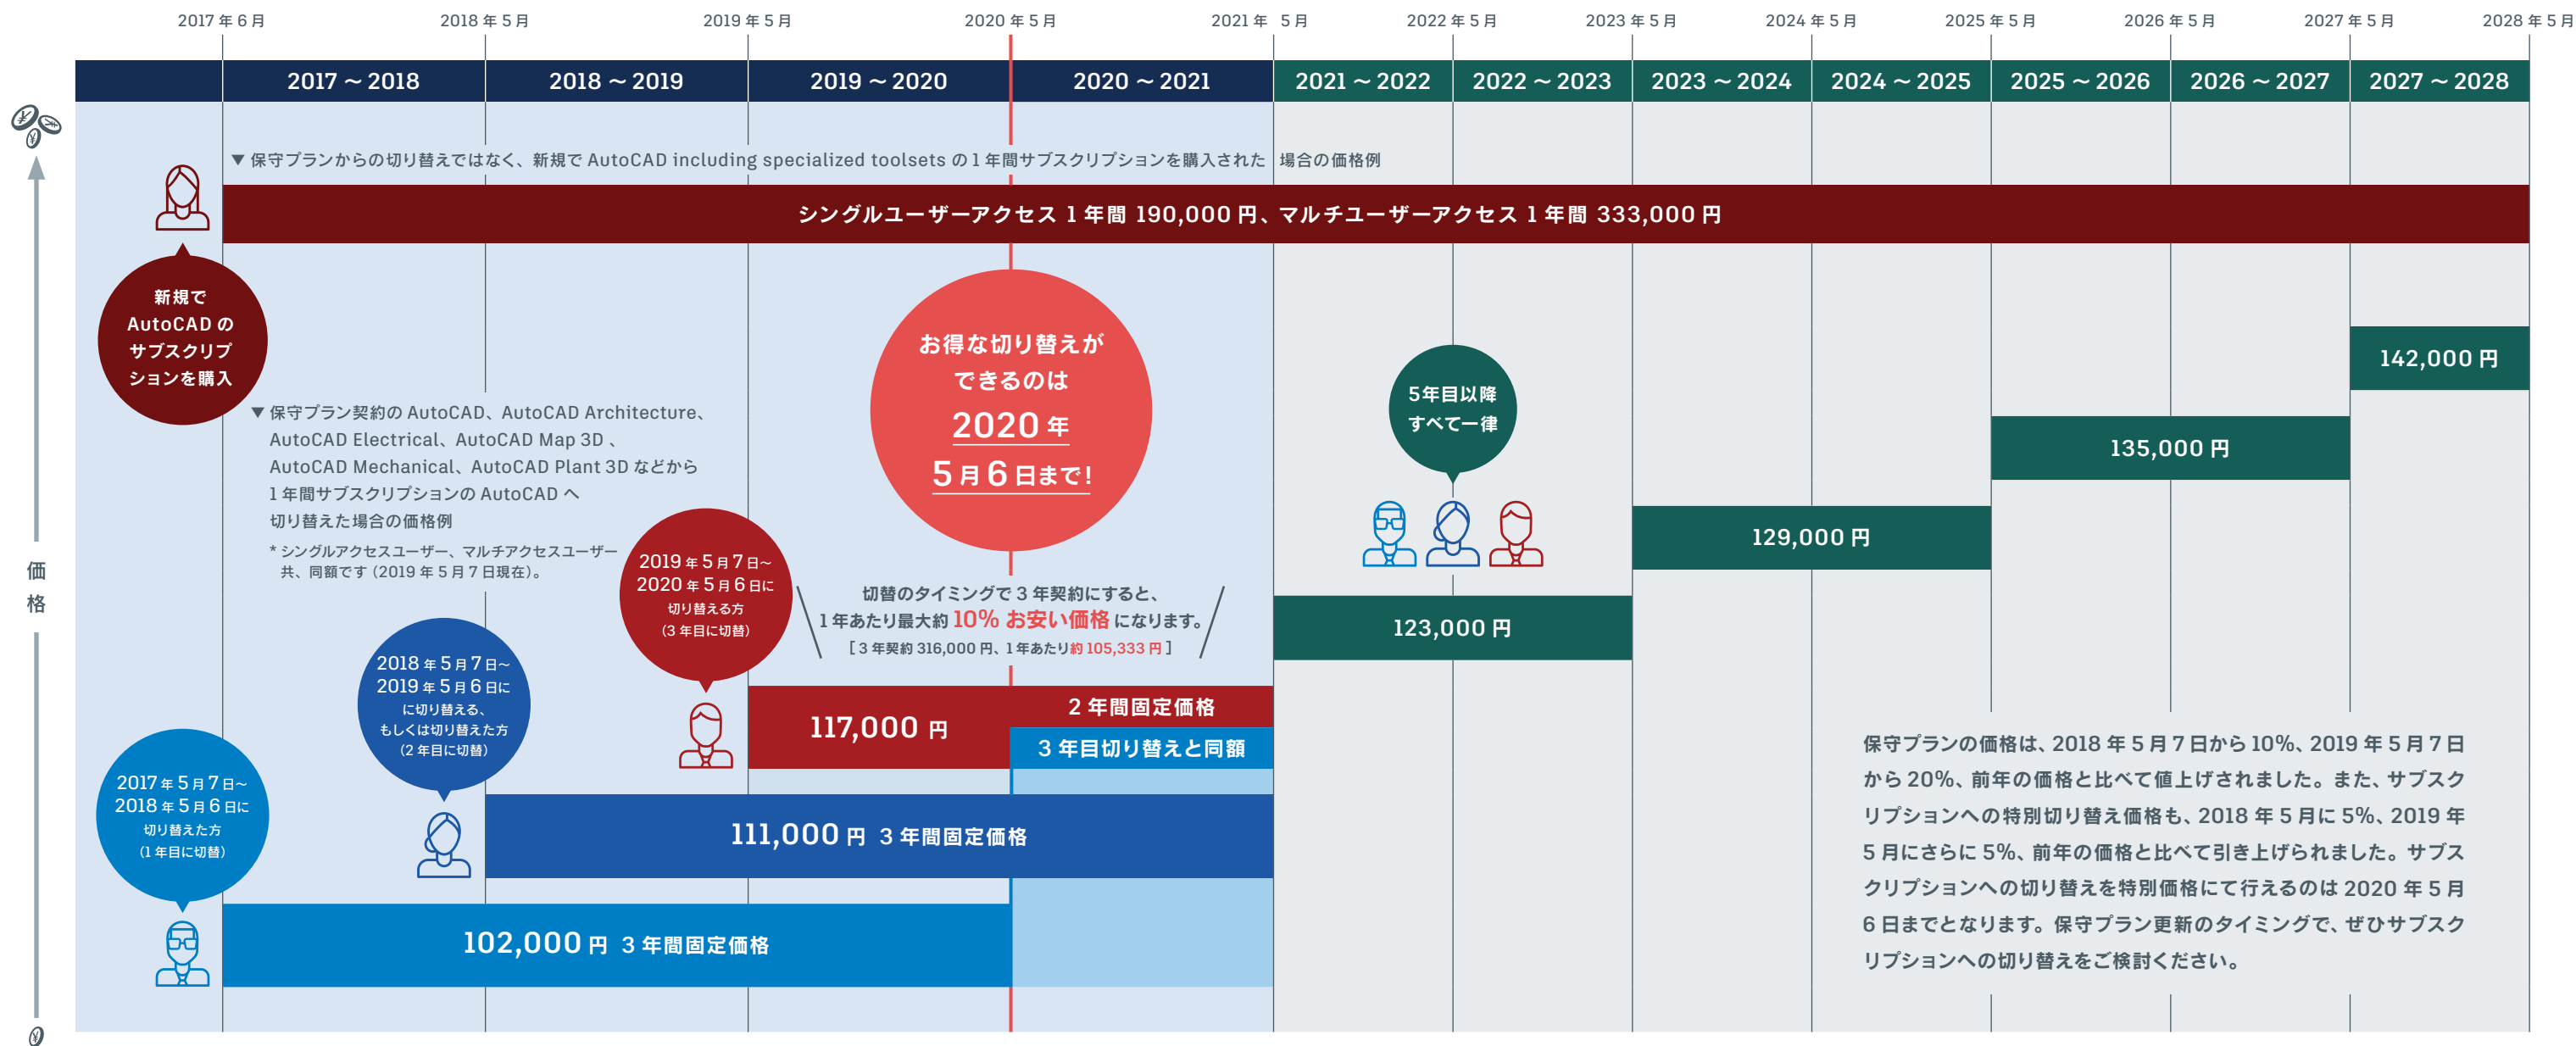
2017 年 6 月　2018 年 5 月　2019 年 5 月　2020 年 5 月　2021 年 5 月　2022 年 5 月　2023 年 5 月　2024 年 5 月　2025 年 5 月　2026 年 5 月　2027 年 5 月　2028 年 5 月

2017 ～ 2018　2018 ～ 2019　2019 ～ 2020　2020 ～ 2021　2021 ～ 2022　2022 ～ 2023　2023 ～ 2024　2024 ～ 2025　2025 ～ 2026　2026 ～ 2027　2027 ～ 2028

▼ 保守プランからの切り替えではなく、新規で AutoCAD including specialized toolsets の 1 年間サブスクリプションを購入された 場合の価格例

シングルユーザーアクセス 1 年間 190,000 円、マルチユーザーアクセス 1 年間 333,000 円

新規で AutoCAD の サブスクリプ ションを購入

▼ 保守プラン契約の AutoCAD、AutoCAD Architecture、AutoCAD Electrical、AutoCAD Map 3D 、AutoCAD Mechanical、AutoCAD Plant 3D などから 1 年間サブスクリプションの AutoCAD へ 切り替えた場合の価格例

* シングルアクセスユーザー、マルチアクセスユーザー 共、同額です（2019 年 5 月 7 日現在）。

お得な切り替えが できるのは 2020 年 5 月 6 日まで!

5年目以降 すべて一律

142,000 円

135,000 円

129,000 円

123,000 円

2019 年 5 月 7 日～ 2020 年 5 月 6 日に 切り替える方 （3 年目に切替）

切替のタイミングで 3 年契約にすると、1 年あたり最大約 10% お安い価格 になります。［3 年契約 316,000 円、1 年あたり約 105,333 円］

2018 年 5 月 7 日～ 2019 年 5 月 6 日に に切り替える、もしくは切り替えた方 （2 年目に切替）

117,000 円

2 年間固定価格

3 年目切り替えと同額

2017 年 5 月 7 日～ 2018 年 5 月 6 日に 切り替えた方 （1 年目に切替）

111,000 円 3 年間固定価格

102,000 円 3 年間固定価格

価格

0

保守プランの価格は、2018 年 5 月 7 日から 10%、2019 年 5 月 7 日から 20%、前年の価格と比べて値上げされました。また、サブスクリプションへの特別切り替え価格も、2018 年 5 月に 5%、2019 年 5 月にさらに 5%、前年の価格と比べて引き上げられました。サブスクリプションへの切り替えを特別価格にて行えるのは 2020 年 5 月 6 日までとなります。保守プラン更新のタイミングで、ぜひサブスクリプションへの切り替えをご検討ください。